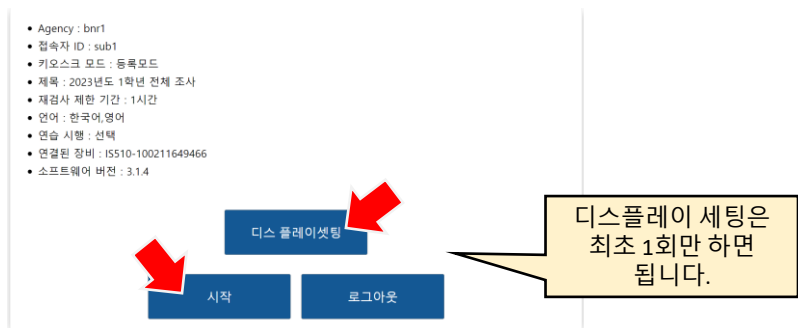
- Agency : bnr1
- 접속자 ID : sub1
- 키오스크 모드 : 등록모드
- 제목 : 2023년도 1학년 전체 조사
- 재검사 제한 기간 : 1시간
- 언어 : 한국어,영어
- 연습 시행 : 선택
- 연결된 장비 : IS510-100211649466
- 소프트웨어 버전 : 3.1.4

디스 플레이셋팅

시작

로그아웃

디스플레이 세팅은 최초 1회만 하면 됩니다.